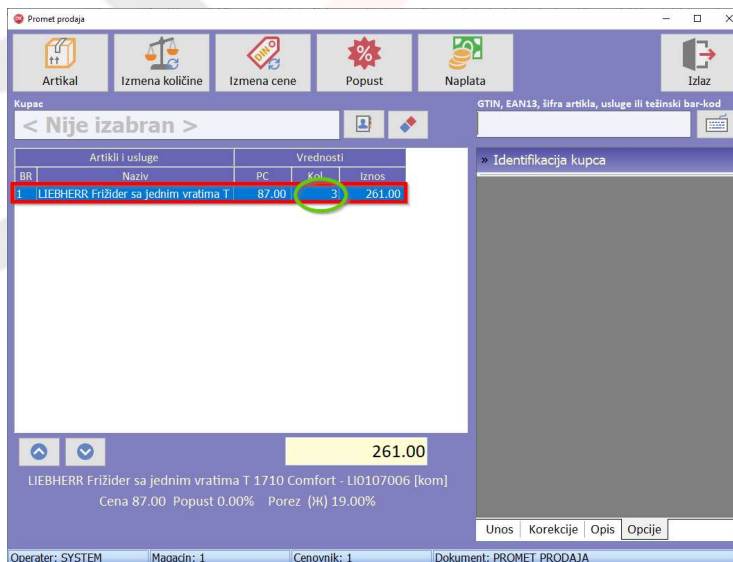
Promet prodaja

Artikal | Izmena količine | Izmena cene | Popust | Naplata | Izlaz

Kupac

< Nije izabran >

GTIN, EAN13, šifra artikla, usluge ili težinski bar-kod

| Artikli i usluge | | Vrednosti | | |
|---|---|---|---|---|
| BR | Naziv | PC | Kol | Iznos |
| 1 | LIEBHERR Frižider sa jednim vratima T | 87.00 | 3 | 261.00 |

» Identifikacija kupca

261.00

LIEBHERR Frižider sa jednim vratima T 1710 Comfort - LI0107006 [kom]

Cena 87.00 Popust 0.00% Porez (Ђ) 19.00%

Unos | Korekcije | Opis | Opcije

Operater: SYSTEM | Magacin: 1 | Cenovnik: 1 | Dokument: PROMET PRODAJA